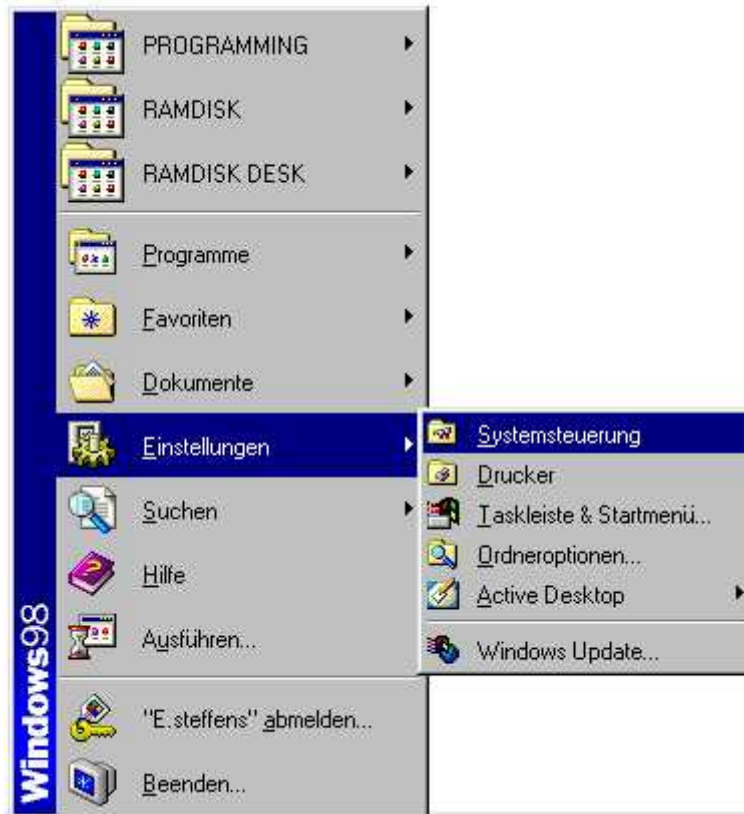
PROGRAMMING
RAMDISK
RAMDISK DESK
Programme
Favoriten
Dokumente
Einstellungen
Suchen
Hilfe
Ausführen...
"E.steffens" abmelden...
Beenden...

Systemsteuerung
Drucker
Taskleiste & Startmenü...
Ordneroptionen...
Active Desktop
Windows Update...

Windows98